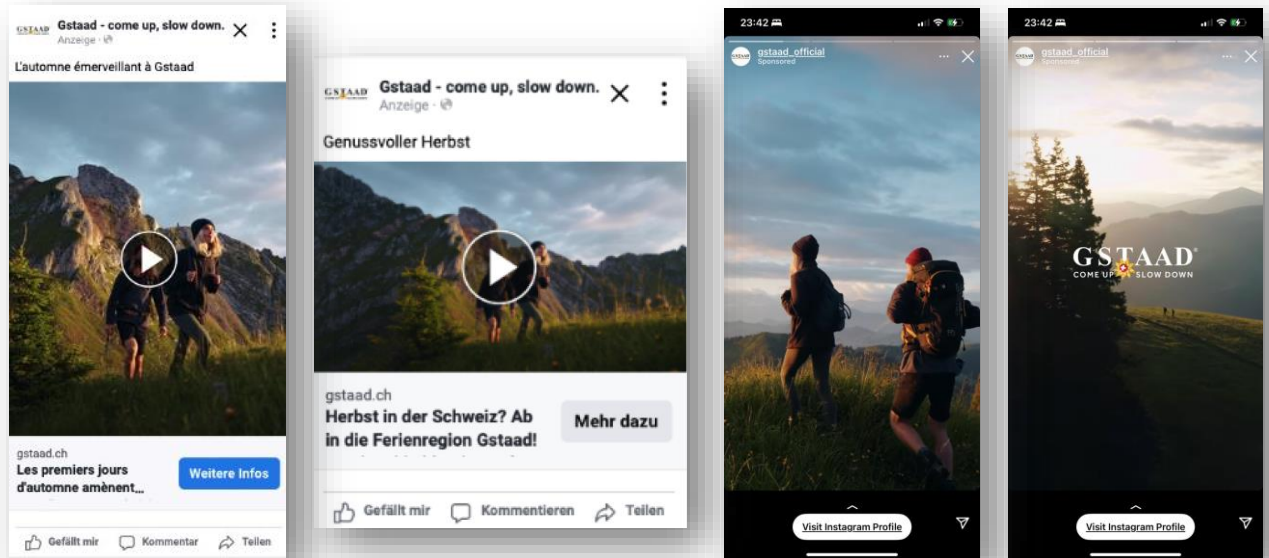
GSTAAD Gstaad - come up, slow down.
Anzeige ·

L'automne émerveillant à Gstaad

gstaad.ch
Les premiers jours d'automne amènent...

Weitere Infos

Gefällt mir Kommentar Teilen

GSTAAD Gstaad - come up, slow down.
Anzeige ·

Genussvoller Herbst

gstaad.ch
Herbst in der Schweiz? Ab in die Ferienregion Gstaad!

Mehr dazu

Gefällt mir Kommentieren Teilen

23:42
gstaad_official
Sponsored

Visit Instagram Profile

23:42
gstaad_official
Sponsored

GSTAAD
COME UP SLOW DOWN

Visit Instagram Profile